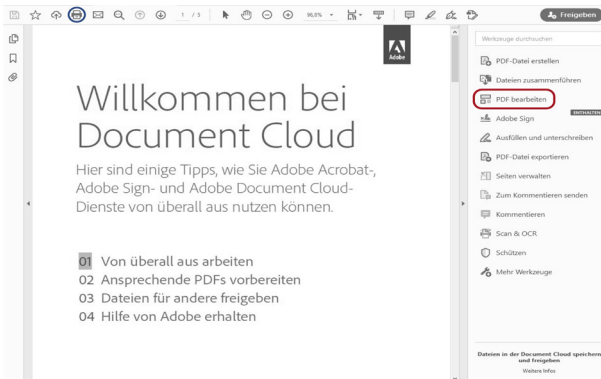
1 / 3 96,8% Freigeben

Adobe

Willkommen bei Document Cloud

Hier sind einige Tipps, wie Sie Adobe Acrobat-, Adobe Sign- und Adobe Document Cloud-Dienste von überall aus nutzen können.

01 Von überall aus arbeiten
02 Ansprechende PDFs vorbereiten
03 Dateien für andere freigeben
04 Hilfe von Adobe erhalten

Werkzeuge durchsuchen

PDF-Datei erstellen
Dateien zusammenführen
PDF bearbeiten
Adobe Sign ENTHALTEN
Ausfüllen und unterschreiben
PDF-Datei exportieren
Seiten verwalten
Zum Kommentieren senden
Kommentieren
Scan & OCR
Schützen
Mehr Werkzeuge

Dateien in der Document Cloud speichern und freigeben
Weitere Infos